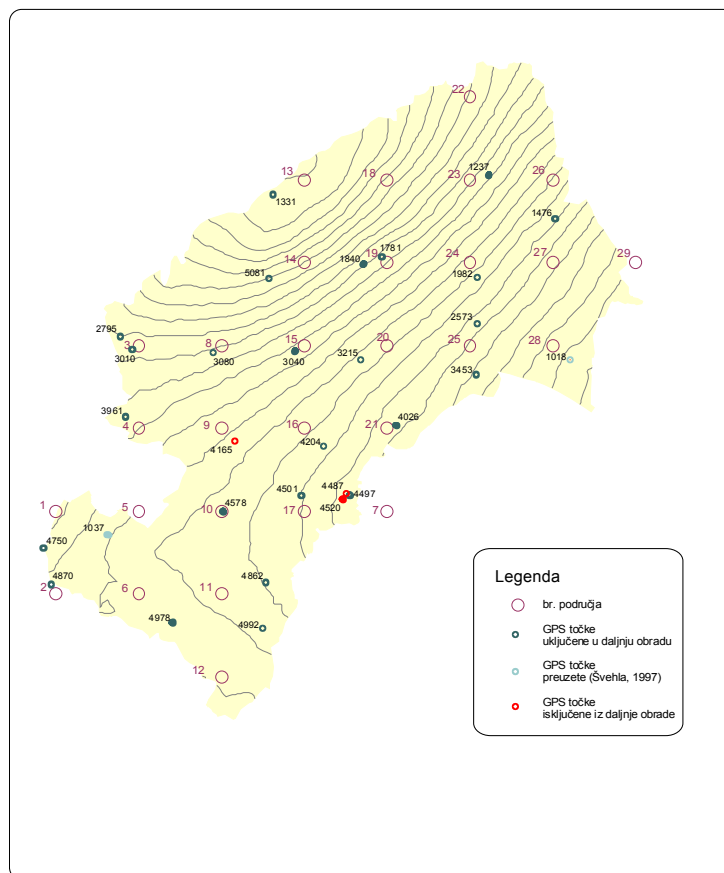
22
13
18
23
1237
26
1331
1476
19
1781
1840
14
24
27
29
5081
1982
2573
2795
8
15
20
3
25
28
3010
3080
3040
3215
1018
3453
3961
4
9
16
21
4026
4165
4204
4487
4497
1
5
10
4578
4501
17
4520
7
1037
4750
4870
2
6
11
4862
4978
4992
12

Legenda
br. područja
GPS točke
uključene u daljnju obradu
GPS točke
preuzete (Švehla, 1997)
GPS točke
isključene iz daljnje obrade